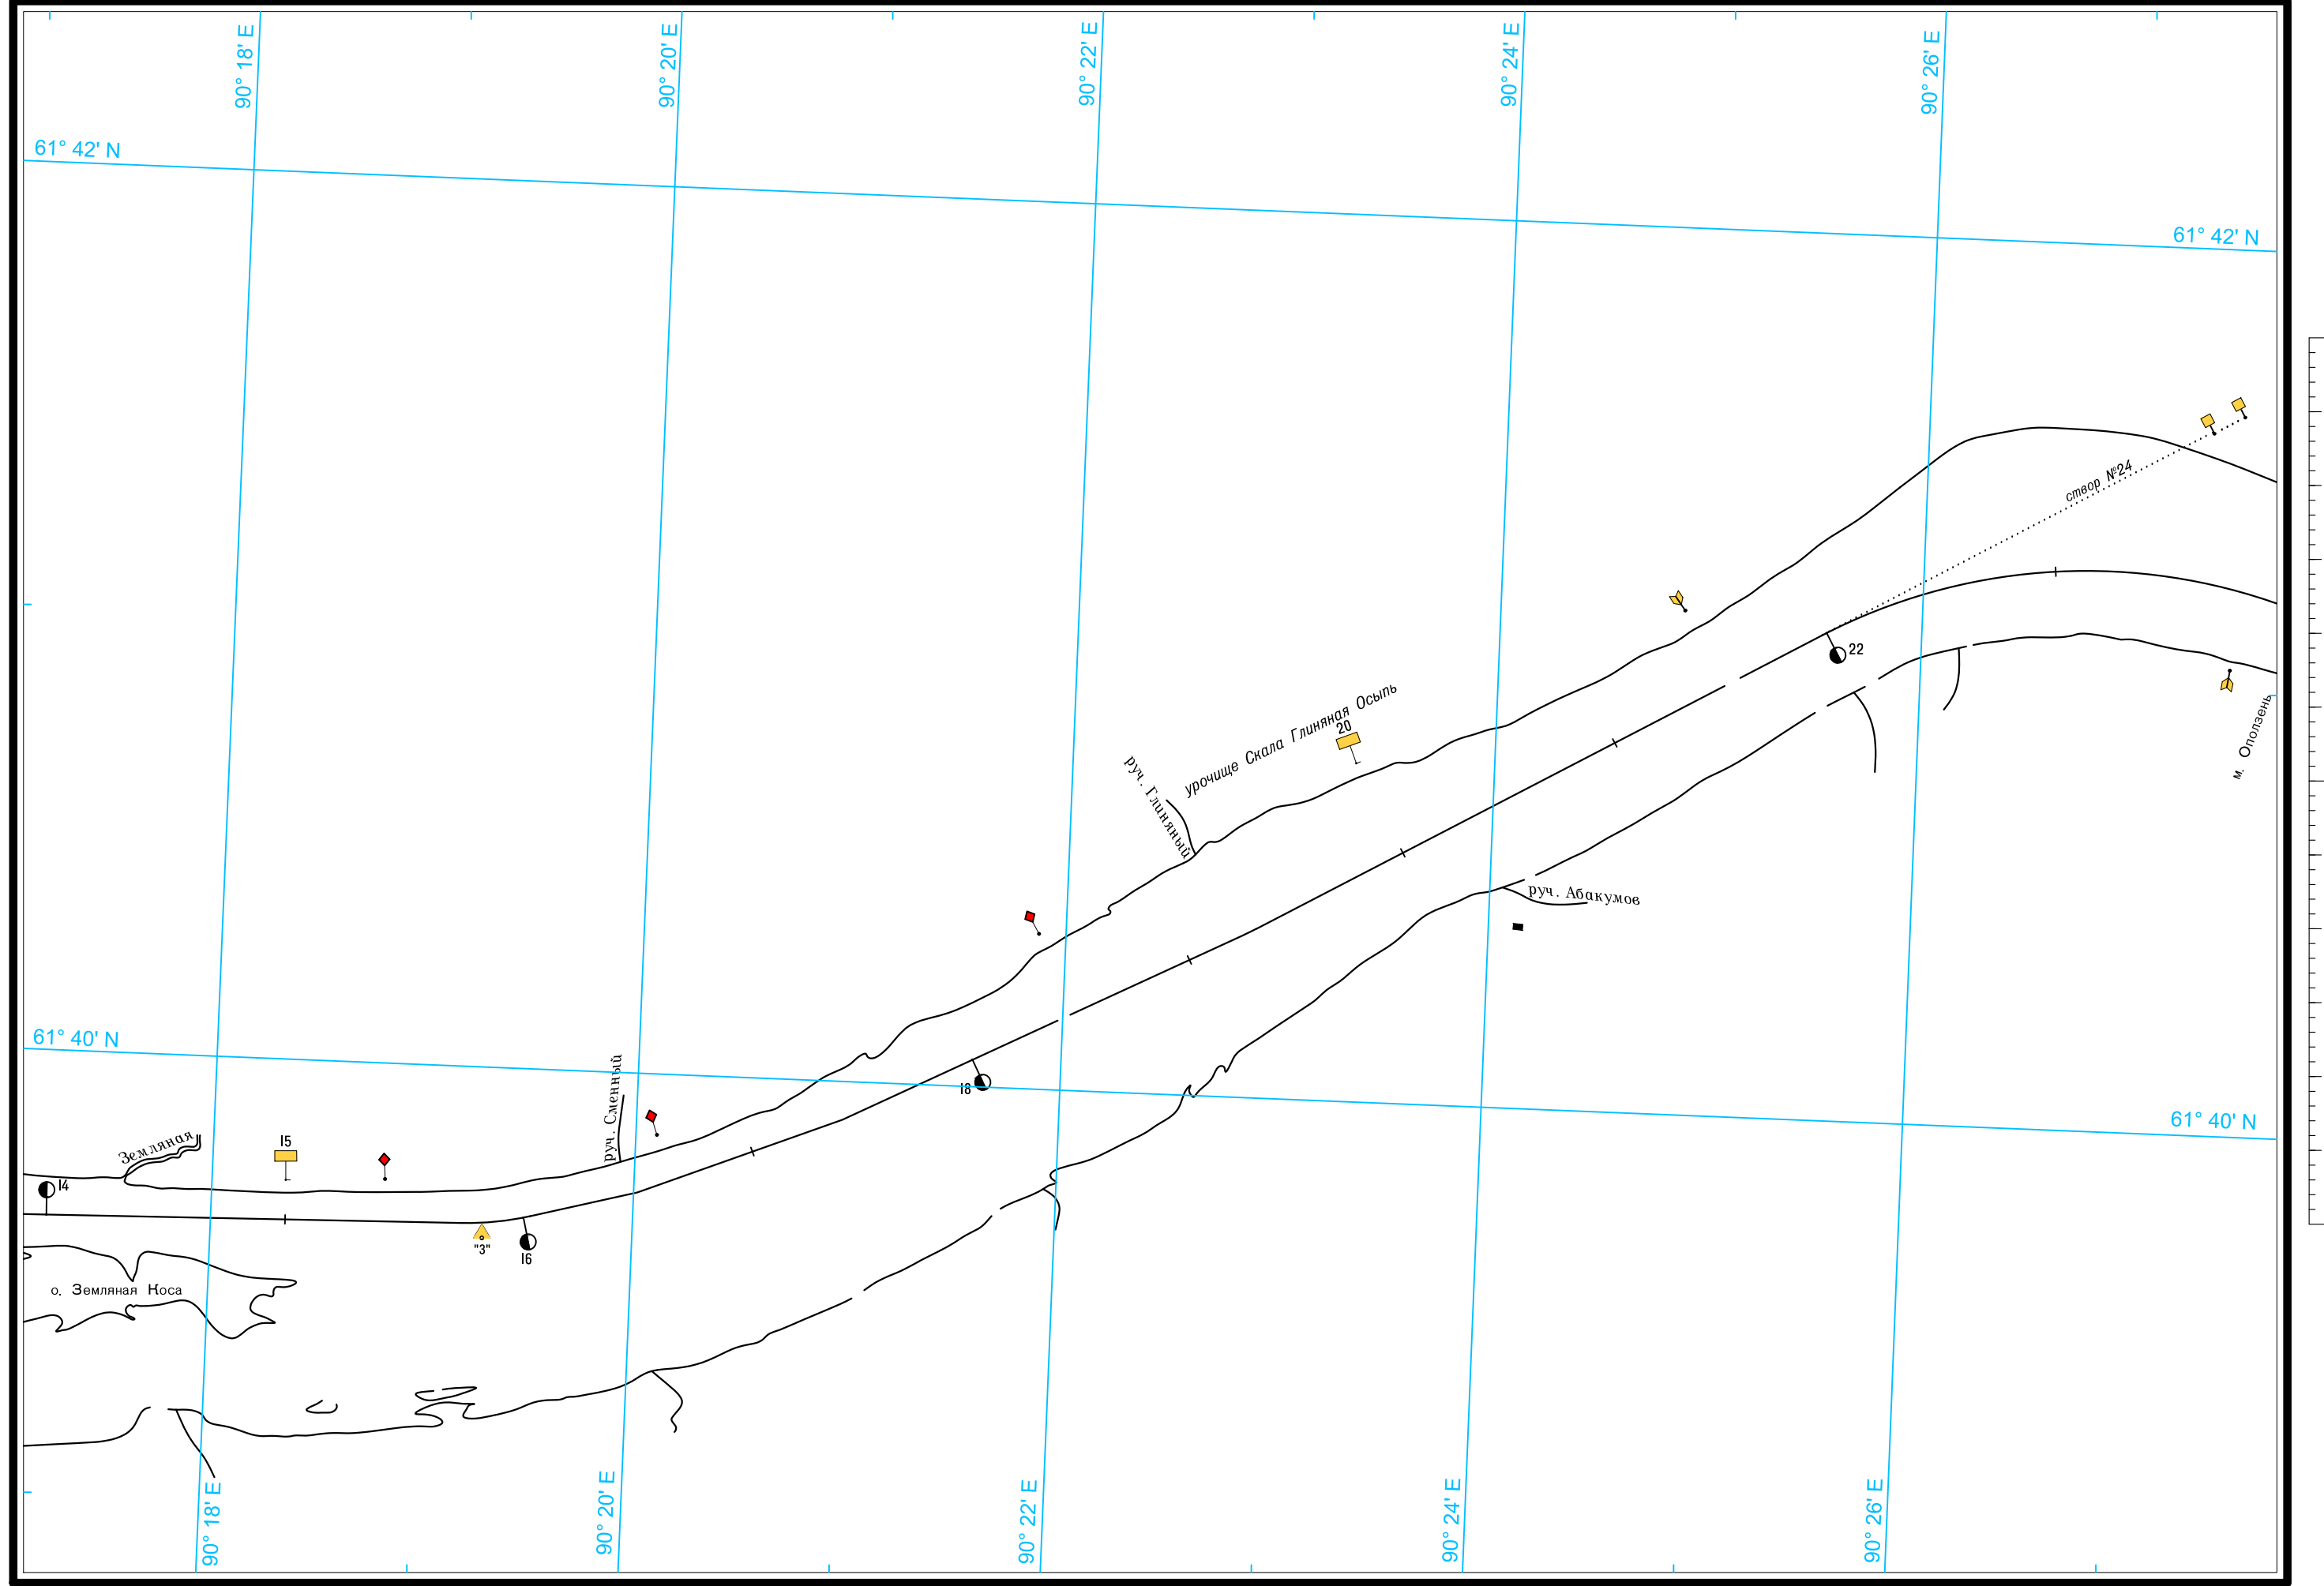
90° 18' E
90° 20' E
90° 22' E
90° 24' E
90° 26' E
61° 42' N
61° 42' N
створ №24
22
м. Оползень
урочище Скала Глиняная Осыпь
20
руч. Глиняный
руч. Абакумов
61° 40' N
61° 40' N
руч. Сменный
18
Земляная
15
14
"3"
16
о. Земляная Коса
90° 18' E
90° 20' E
90° 22' E
90° 24' E
90° 26' E